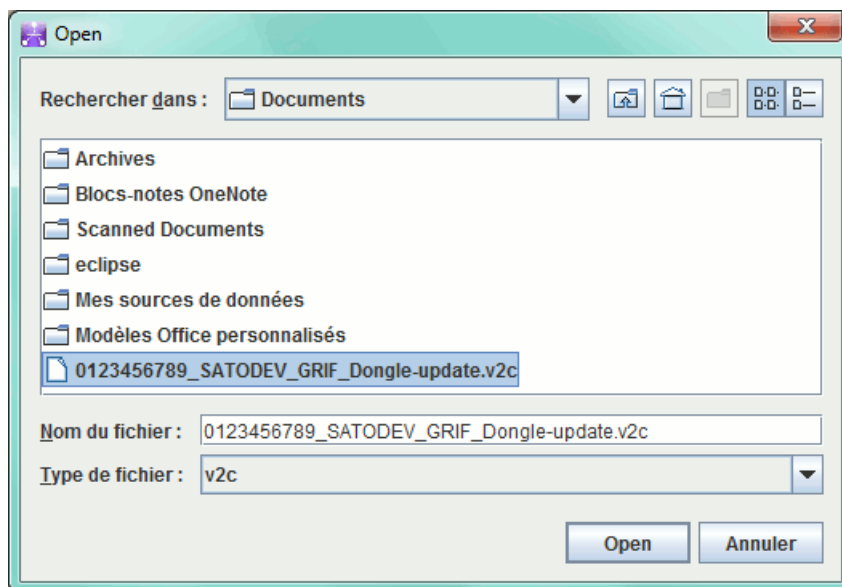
Open

Rechercher dans : Documents

Archives
Blocs-notes OneNote
Scanned Documents
eclipse
Mes sources de données
Modèles Office personnalisés
0123456789_SATODEV_GRIF_Dongle-update.v2c

Nom du fichier : 0123456789_SATODEV_GRIF_Dongle-update.v2c
Type de fichier : v2c

Open Annuler